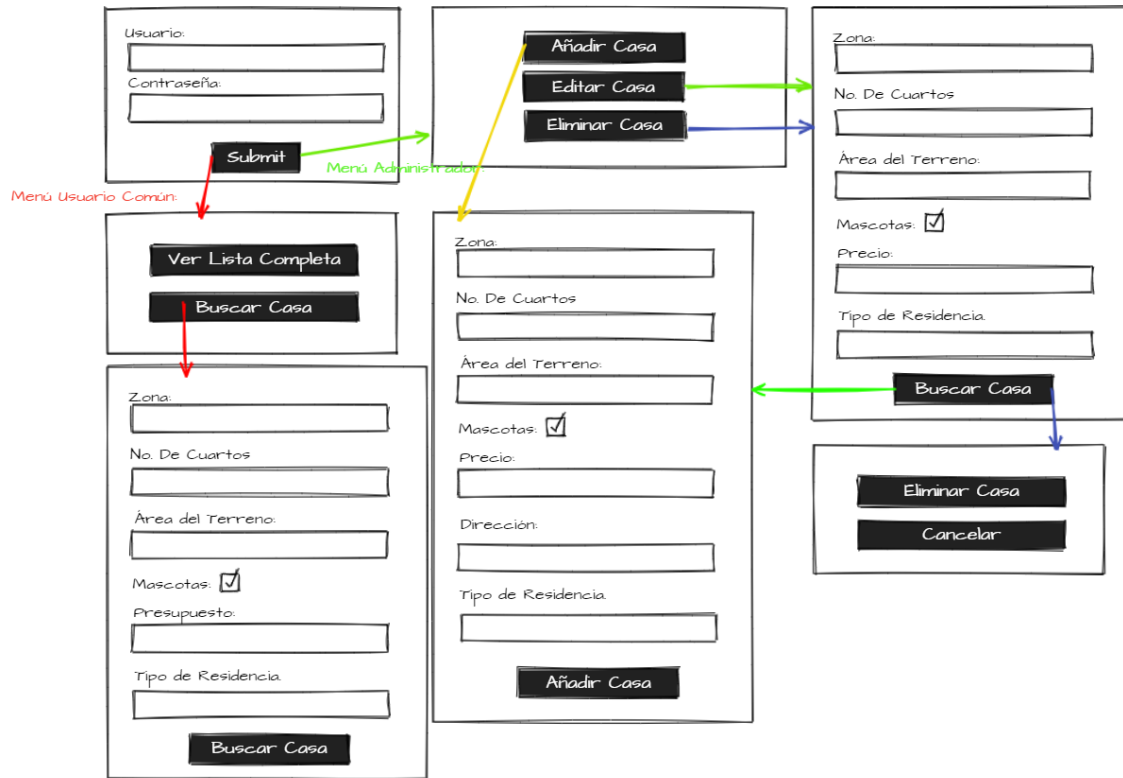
Usuario:

Contraseña:

Submit

Menú Usuario Común:

Menú Administrador:

Añadir Casa

Editar Casa

Eliminar Casa

Zona:

No. De Cuartos

Área del Terreno:

Mascotas:

Precio:

Tipo de Residencia.

Buscar Casa

Ver Lista Completa

Buscar Casa

Zona:

No. De Cuartos

Área del Terreno:

Mascotas:

Presupuesto:

Tipo de Residencia.

Buscar Casa

Zona:

No. De Cuartos

Área del Terreno:

Mascotas:

Precio:

Dirección:

Tipo de Residencia.

Añadir Casa

Eliminar Casa

Cancelar